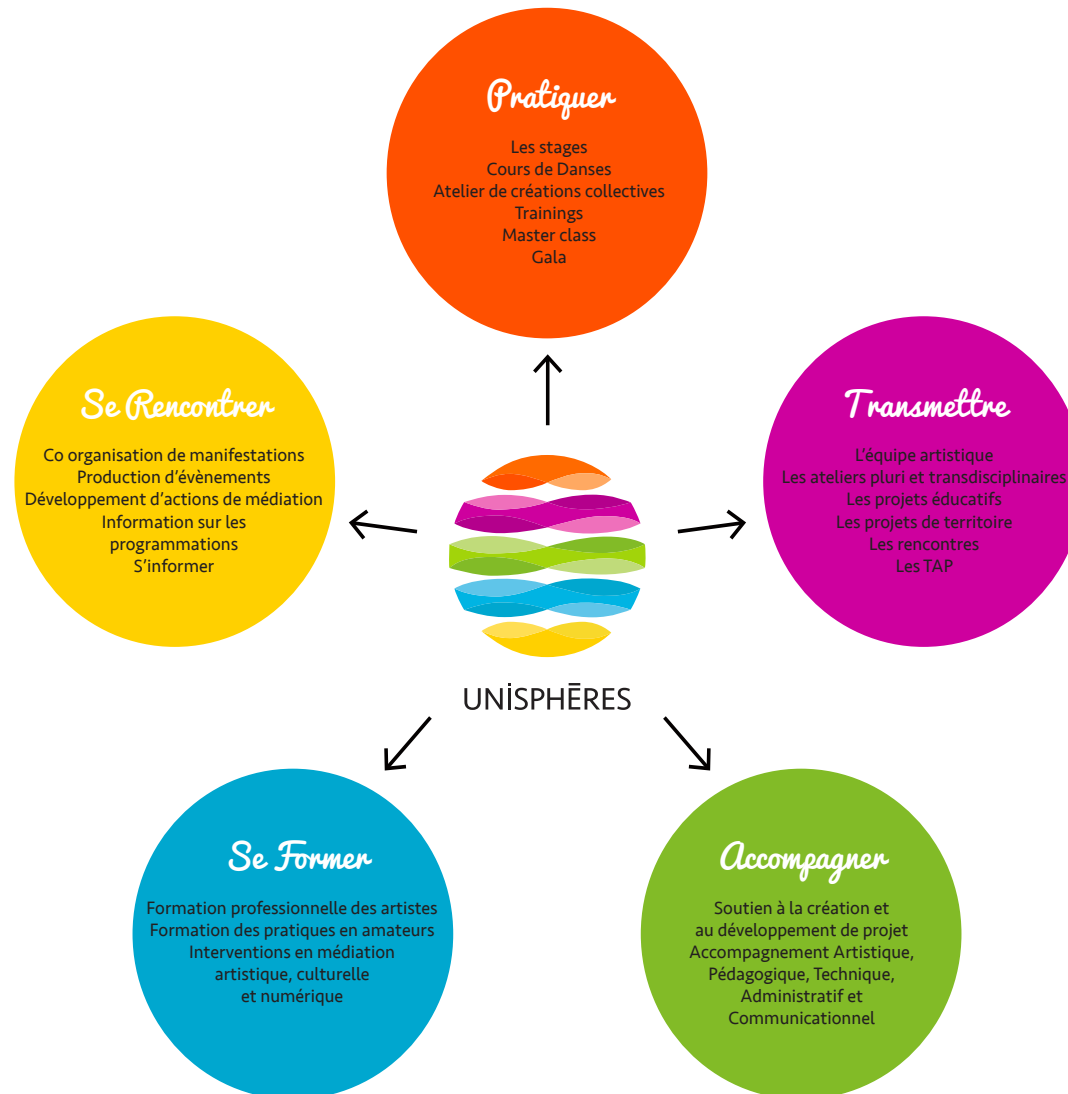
Pratiquer

Les stages
Cours de Danses
Atelier de créations collectives
Trainings
Master class
Gala

Se Rencontrer

Co organisation de manifestations
Production d'évènements
Développement d'actions de médiation
Information sur les programmations
S'informer

Transmettre

L'équipe artistique
Les ateliers pluri et transdisciplinaires
Les projets éducatifs
Les projets de territoire
Les rencontres
Les TAP

UNİSPHĒRES

Se Former

Formation professionnelle des artistes
Formation des pratiques en amateurs
Interventions en médiation artistique, culturelle et numérique

Accompagner

Soutien à la création et au développement de projet
Accompagnement Artistique, Pédagogique, Technique, Administratif et Communicationnel